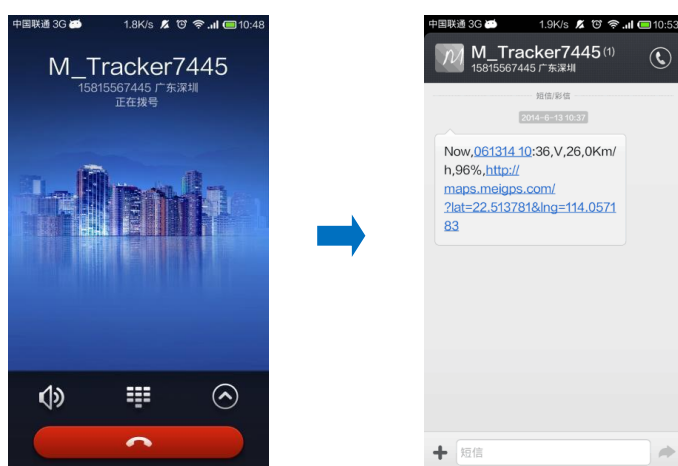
中国联通 3G 1.8K/s 10:48

M_Tracker7445
15815567445 广东深圳
正在拨号

中国联通 3G 1.9K/s 10:53

M_Tracker7445 (1)
15815567445 广东深圳

短信/彩信

2014-6-13 10:37

Now,061314 10:36,V,26,0Km/h,96%,http://maps.meigps.com/?lat=22.513781&lng=114.057183

短信